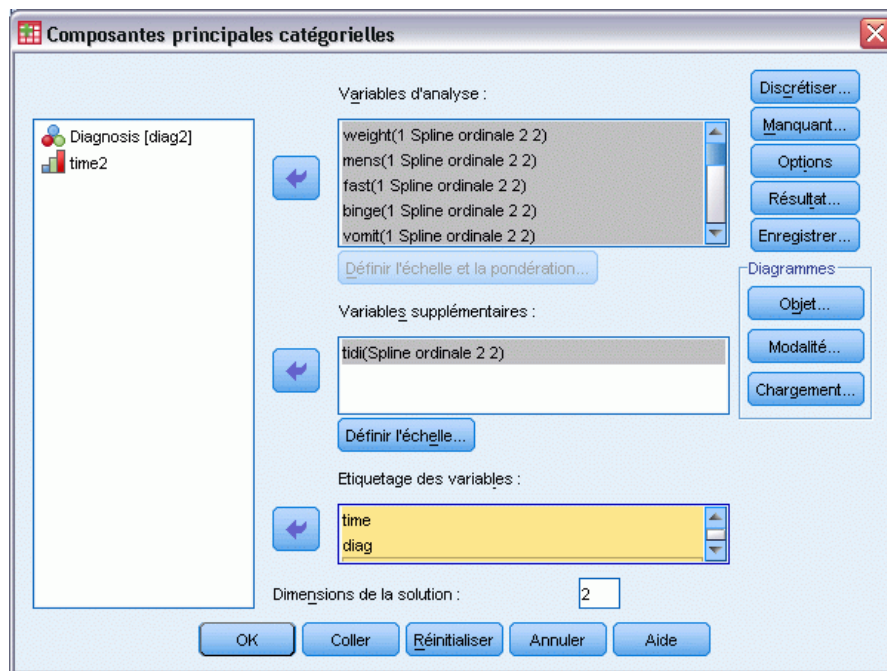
Composantes principales catégorielles

Diagnosis [diag2]
time2

Variables d'analyse :
weight(1 Spline ordinale 2 2)
mens(1 Spline ordinale 2 2)
fast(1 Spline ordinale 2 2)
binge(1 Spline ordinale 2 2)
vomit(1 Spline ordinale 2 2)

Définir l'échelle et la pondération...

Variables supplémentaires :
tidi(Spline ordinale 2 2)

Définir l'échelle...

Etiquetage des variables :
time
diag

Dimensions de la solution : 2

Discrétiser...
Manquant...
Options
Résultat...
Enregistrer...

Diagrammes
Objet...
Modalité...
Chargement...

OK
Coller
Réinitialiser
Annuler
Aide